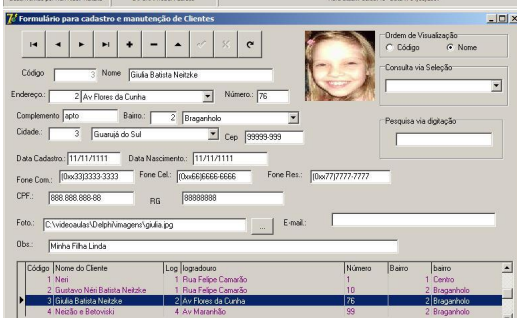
Formulário para cadastro e manutenção de Clientes

Ordem de Visualização
○ Código ● Nome

Consulta via Seleção

Pesquisa via digitação

Código 3 Nome Giulia Batista Neitzke

Endereço: 2 Av Flores da Cunha Número: 76

Complemento apto Bairro: 2 Braganholo

Cidade: 3 Guarujá do Sul Cep 99999-999

Data Cadastro: 11/11/1111 Data Nascimento: 11/11/1111

Fone Com.: (0xx33)3333-3333 Fone Cel.: (0xx66)6666-6666 Fone Res.: (0xx77)7777-7777

CPF: 888.888.888-88 RG 99999888

Foto: C:\videoaulas\Delphi\imagens\giulia.jpg ... E-mail:

Obs.: Minha Filha Linda

| Código | Nome do Cliente | Log | logradouro | Número | Bairro | bairro |
|---|---|---|---|---|---|---|
| 1 | Néri | 1 | Rua Felipe Camarão | 1 | 1 | Centro |
| 2 | Gustavo Néri Batista Neitzke | 1 | Rua Felipe Camarão | 10 | 2 | Braganholo |
| 3 | Giulia Batista Neitzke | 2 | Av Flores da Cunha | 76 | 2 | Braganholo |
| 4 | Neizão e Betoviski | 4 | Av Maranhão | 99 | 2 | Braganholo |